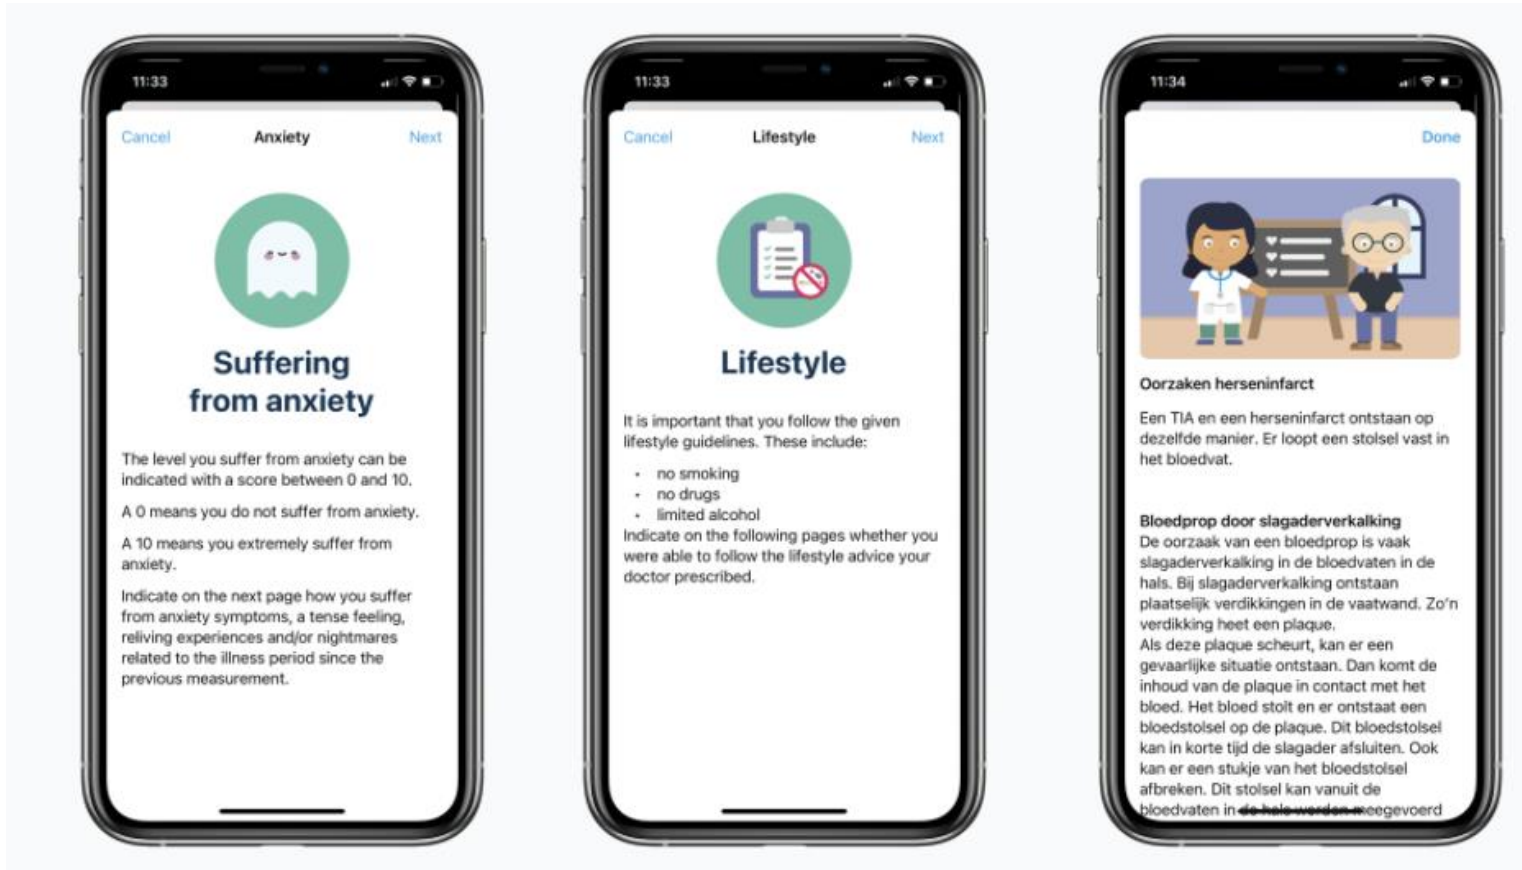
11:33

Cancel Anxiety Next

Suffering from anxiety

The level you suffer from anxiety can be indicated with a score between 0 and 10.

A 0 means you do not suffer from anxiety.

A 10 means you extremely suffer from anxiety.

Indicate on the next page how you suffer from anxiety symptoms, a tense feeling, reliving experiences and/or nightmares related to the illness period since the previous measurement.

11:33

Cancel Lifestyle Next

Lifestyle

It is important that you follow the given lifestyle guidelines. These include:

- no smoking
- no drugs
- limited alcohol

Indicate on the following pages whether you were able to follow the lifestyle advice your doctor prescribed.

11:34

Done

Oorzaken herseninfarct

Een TIA en een herseninfarct ontstaan op dezelfde manier. Er loopt een stolsel vast in het bloedvat.

Bloedprop door slagaderverkalking
De oorzaak van een bloedprop is vaak slagaderverkalking in de bloedvaten in de hals. Bij slagaderverkalking ontstaan plaatselijk verdikkingen in de vaatwand. Zo'n verdikking heet een plaque.
Als deze plaque scheurt, kan er een gevaarlijke situatie ontstaan. Dan komt de inhoud van de plaque in contact met het bloed. Het bloed stolt en er ontstaat een bloedstolsel op de plaque. Dit bloedstolsel kan in korte tijd de slagader afsluiten. Ook kan er een stukje van het bloedstolsel afbreken. Dit stolsel kan vanuit de bloedvaten in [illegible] meegevoerd